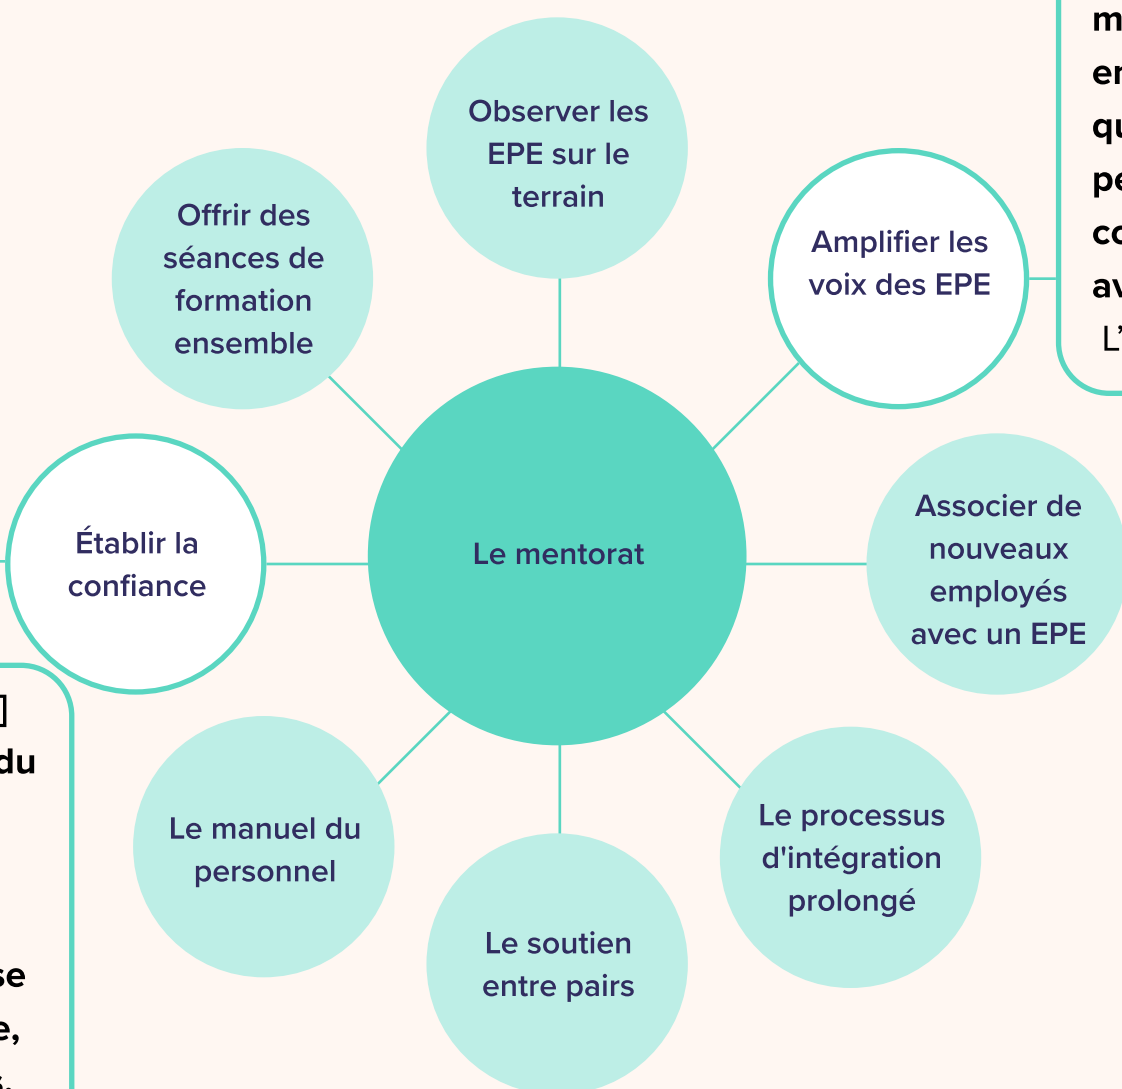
Observer les EPE sur le terrain

Offrir des séances de formation ensemble

Amplifier les voix des EPE

m
er
qu
pe
co
av
L'

Établir la confiance

Le mentorat

Associer de nouveaux employés avec un EPE

]
du

se
e,
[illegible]

Le manuel du personnel

Le soutien entre pairs

Le processus d'intégration prolongé